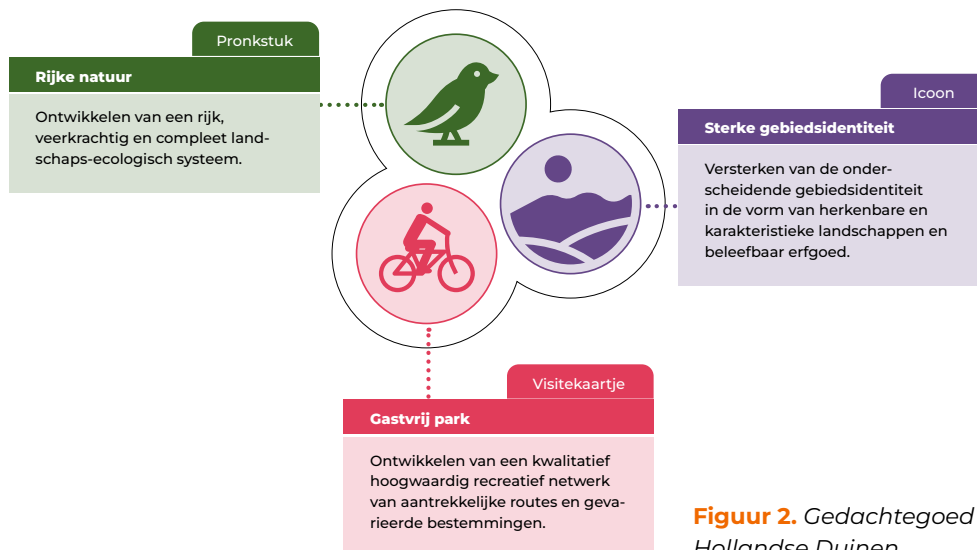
Pronkstuk

Rijke natuur

Ontwikkelen van een rijk, veerkrachtig en compleet landschaps-ecologisch systeem.

Icoon

Sterke gebiedsidentiteit

Versterken van de onderscheidende gebiedsidentiteit in de vorm van herkenbare en karakteristieke landschappen en beleefbaar erfgoed.

Visitekaartje

Gastvrij park

Ontwikkelen van een kwalitatief hoogwaardig recreatief netwerk van aantrekkelijke routes en gevarieerde bestemmingen.

Figuur 2. Gedachtegoed Hollandse Duinen